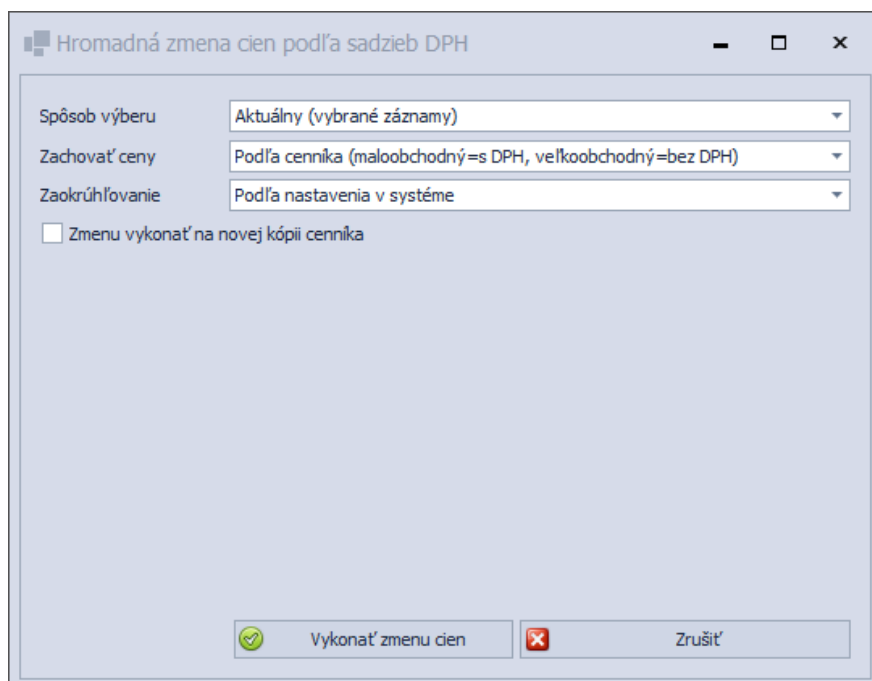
Hromadná zmena cien podľa sadzieb DPH

Spôsob výberu
Aktuálny (vybrané záznamy)
Zachovať ceny
Podľa cenníka (maloobchodný=s DPH, veľkoobchodný=bez DPH)
Zaokrúhľovanie
Podľa nastavenia v systéme
Zmenu vykonať na novej kópii cenníka

Vykonať zmenu cien
Zrušiť